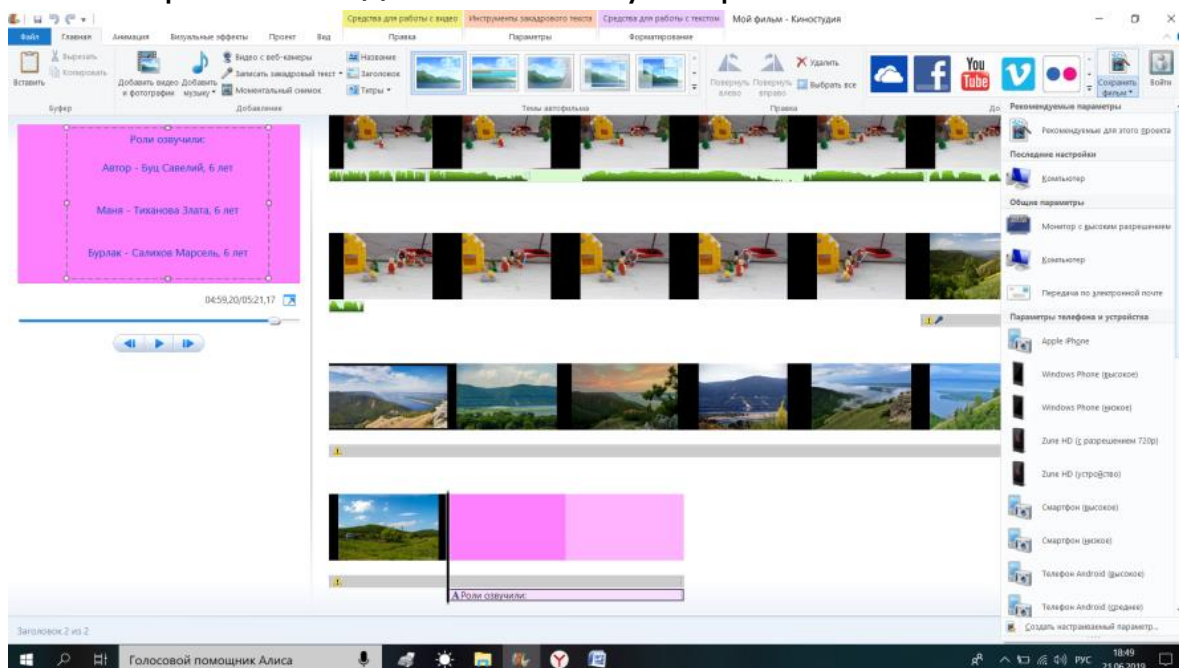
Средства для работы с видео | Инструменты закадрового текста | Средства для работы с текстом | Мой фильм - Киностудия

Файл | Главная | Анимация | Визуальные эффекты | Проект | Вид | Правка | Параметры | Форматирование

Вставить | Вырезать | Копировать | Буфер

Добавить видео и фотографии | Добавить музыку | Видео с веб-камеры | Записать закадровый текст | Моментальный снимок | Название | Заголовок | Титры | Добавление

Темы автофильма

Повернуть влево | Повернуть вправо | Удалить | Выбрать все | Правка

Сохранить фильм | Войти

Роли озвучили:

Автор - Буц Савелий, 6 лет

Маня - Тиханова Злата, 6 лет

Бурлак - Салихов Марсель, 6 лет

04:59,20/05:21,17

A Роли озвучили:

Рекомендуемые параметры
Рекомендуемые для этого проекта
Последние настройки
Компьютер
Общие параметры
Монитор с высоким разрешением
Компьютер
Передача по электронной почте
Параметры телефона и устройства
Apple iPhone
Windows Phone (высокое)
Windows Phone (низкое)
Zune HD (с разрешением 720p)
Zune HD (устройство)
Смартфон (высокое)
Смартфон (низкое)
Телефон Android (высокое)
Телефон Android (среднее)
Создать настраиваемый параметр...

Заголовок 2 из 2

Голосовой помощник Алиса

РУС 18:49 21.06.2019